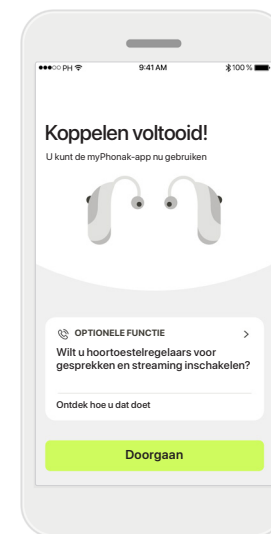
●●●○○ PH 9:41 AM 100 %

Koppelen voltooid!

U kunt de myPhonak-app nu gebruiken

OPTIONELE FUNCTIE >

Wilt u hoortoestelregelaars voor gesprekken en streaming inschakelen?

Ontdek hoe u dat doet

Doorgaan